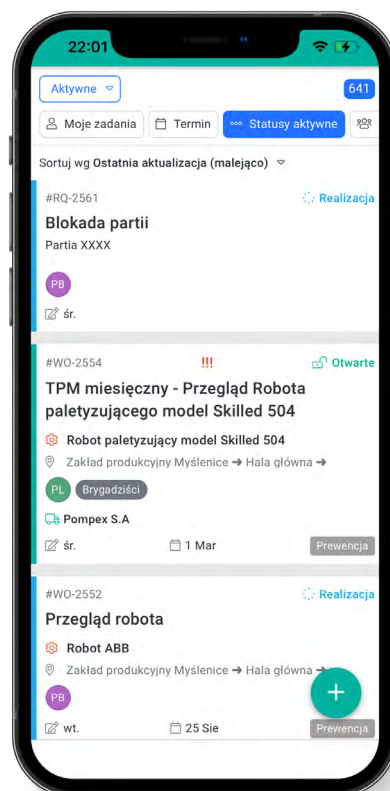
22:01

Aktywne

641

Moje zadania

Termin

Statusy aktywne

Sortuj wg Ostatnia aktualizacja (malejąco)

#RQ-2561

Realizacja

Blokada partii

Partia XXXX

PB

śr.

#WO-2554

!!!

Otwarte

TPM miesięczny - Przegląd Robota paletyzującego model Skilled 504

Robot paletyzujący model Skilled 504

Zakład produkcyjny Myślenice → Hala główna →

PL

Brygadziści

Pompex S.A

śr.

1 Mar

Prewencja

#WO-2552

Realizacja

Przegląd robota

Robot ABB

Zakład produkcyjny Myślenice → Hala główna →

PB

wt.

25 Sie

Prewencja